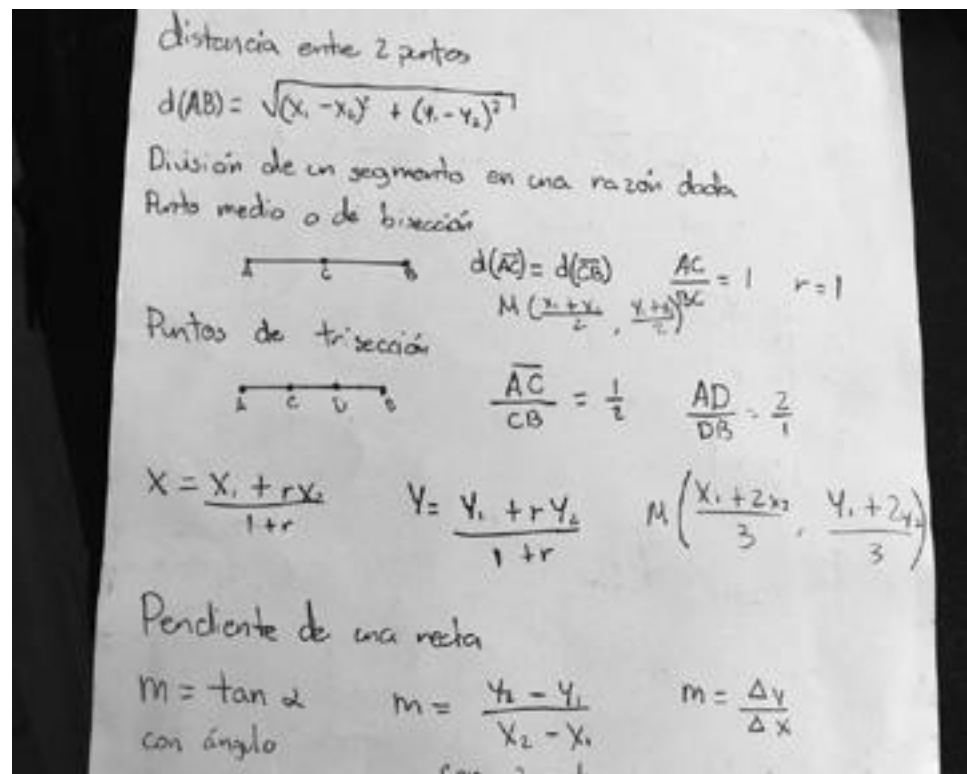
distancia entre 2 puntos

$d(AB) = \sqrt{(x_1 - x_2)^2 + (y_1 - y_2)^2}$

División de un segmento en una razón dada
Punto medio o de bisección

A C B $d(\overline{AC}) = d(\overline{CB})$ $\frac{AC}{BC} = 1$ $r = 1$

$M\left(\frac{x_1 + x_2}{2}, \frac{y_1 + y_2}{2}\right)$

Puntos de trisección

A C D B $\frac{\overline{AC}}{CB} = \frac{1}{2}$ $\frac{AD}{DB} = \frac{2}{1}$

$X = \frac{X_1 + rX_2}{1 + r}$ $Y = \frac{Y_1 + rY_2}{1 + r}$ $M\left(\frac{X_1 + 2x_2}{3}, \frac{Y_1 + 2y_2}{3}\right)$

Pendiente de una recta

$m = \tan \alpha$ $m = \frac{Y_2 - Y_1}{X_2 - X_1}$ $m = \frac{\Delta y}{\Delta x}$
con ángulo

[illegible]